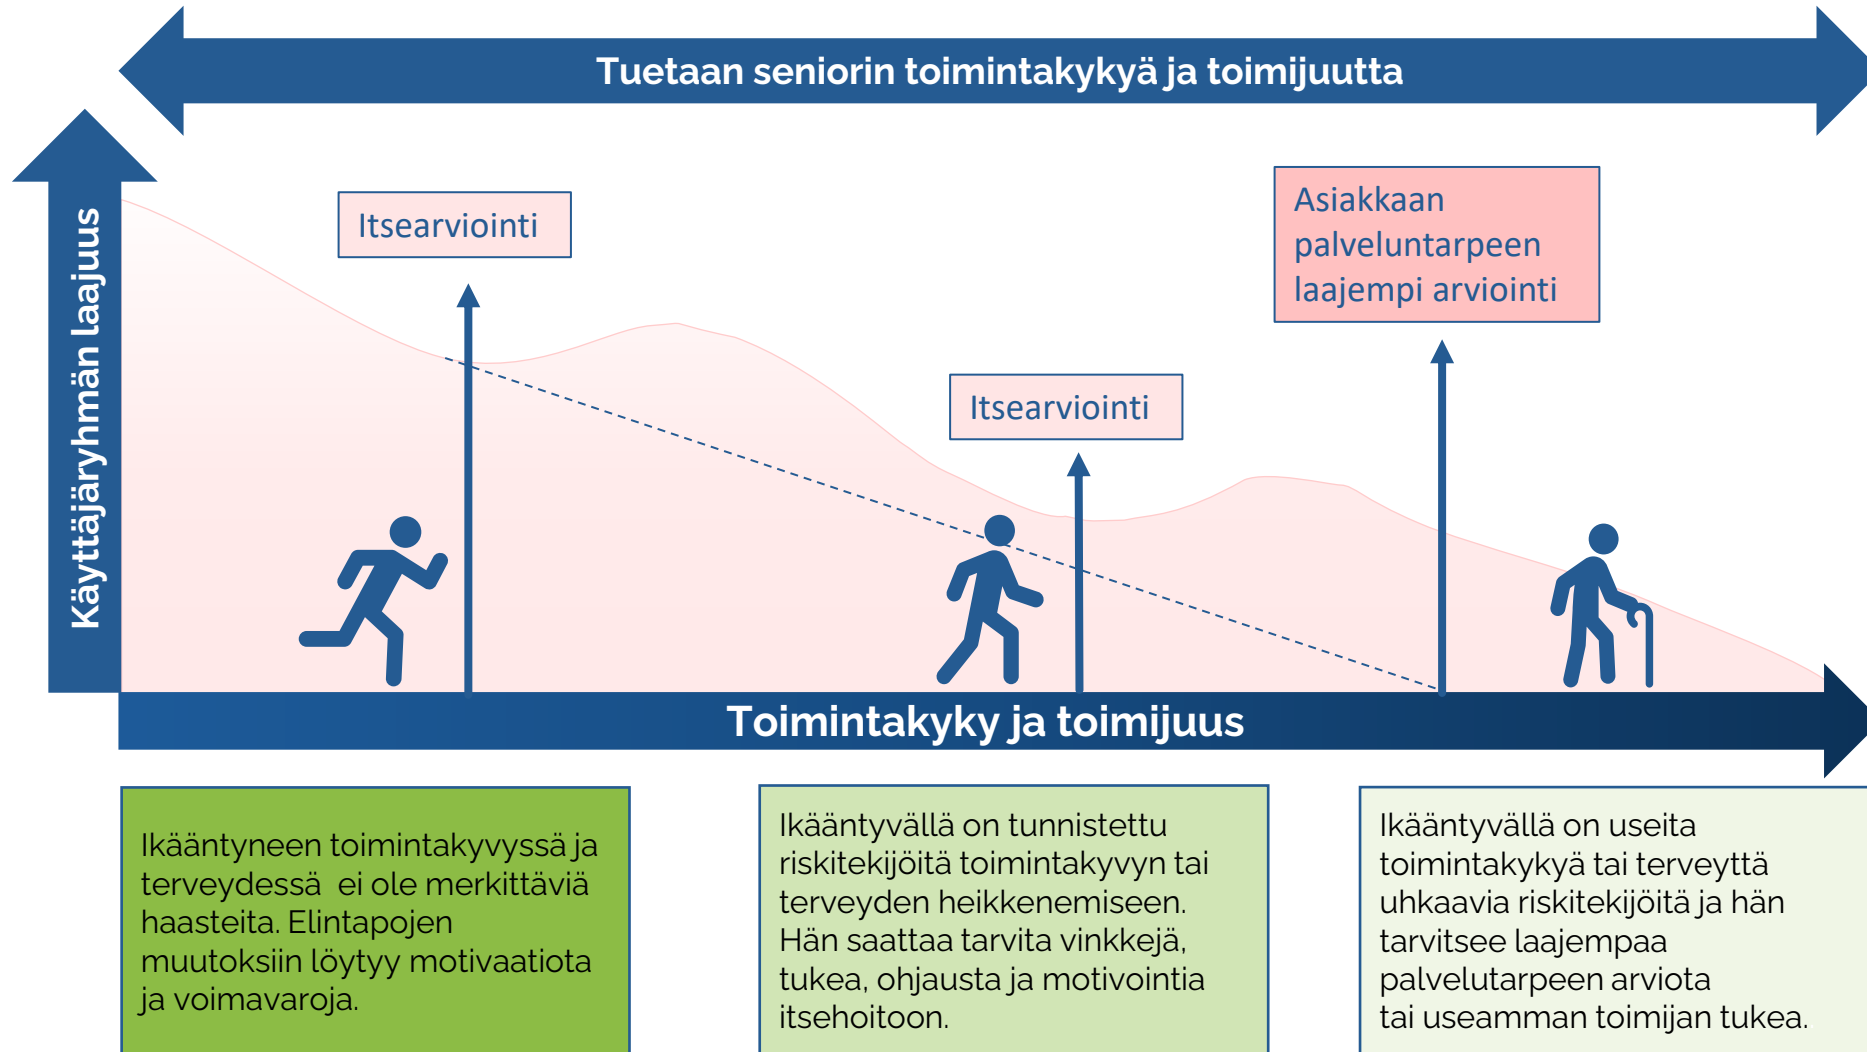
Tuetaan seniorin toimintakykyä ja toimijuutta

Käyttäjäryhmän laajuus

Itsearviointi

Itsearviointi

Asiakkaan palveluntarpeen laajempi arviointi

Toimintakyky ja toimijuus

Ikääntyneen toimintakyvyssä ja terveydessä ei ole merkittäviä haasteita. Elintapojen muutoksiin löytyy motivaatiota ja voimavaroja.

Ikääntyvällä on tunnistettu riskitekijöitä toimintakyvyn tai terveyden heikkenemiseen. Hän saattaa tarvita vinkkejä, tukea, ohjausta ja motivointia itsehoitoon.

Ikääntyvällä on useita toimintakykyä tai terveyttä uhkaavia riskitekijöitä ja hän tarvitsee laajempaa palvelutarpeen arviota tai useamman toimijan tukea.